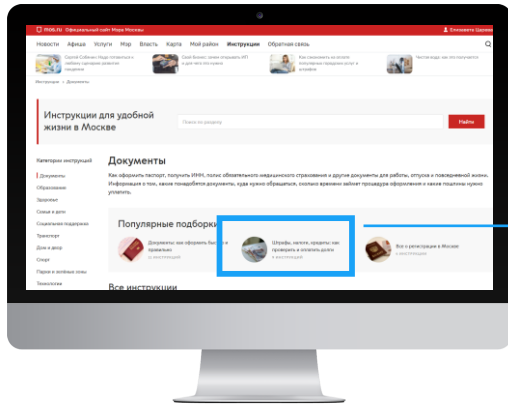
mos.ru Официальный сайт Мэра Москвы

Елизавета Ударова

Новости Афиша Услуги Мэр Власть Карта Мой район Инструкции Обратная связь

Инструкции → Документы

Инструкции для удобной жизни в Москве

Поиск по разделу

Найти

Категории инструкций

Документы

Образование

Здоровье

Семья и дети

Социальная поддержка

Транспорт

Дом и двор

Спорт

Парки и зеленые зоны

Технологии

Документы

Как оформить паспорт, получить ИНН, полис обязательного медицинского страхования и другие документы для работы, отпуска и повседневной жизни. Информация о том, какие понадобятся документы, куда нужно обращаться, сколько времени займет процедура оформления и какие пошлины нужно уплатить.

Популярные подборки

Документы: как оформить быстро и правильно
12 инструкций

Штрафы, налоги, кредиты: как проверить и оплатить долги
8 инструкций

Все о регистрации в Москве
4 инструкции

Все инструкции